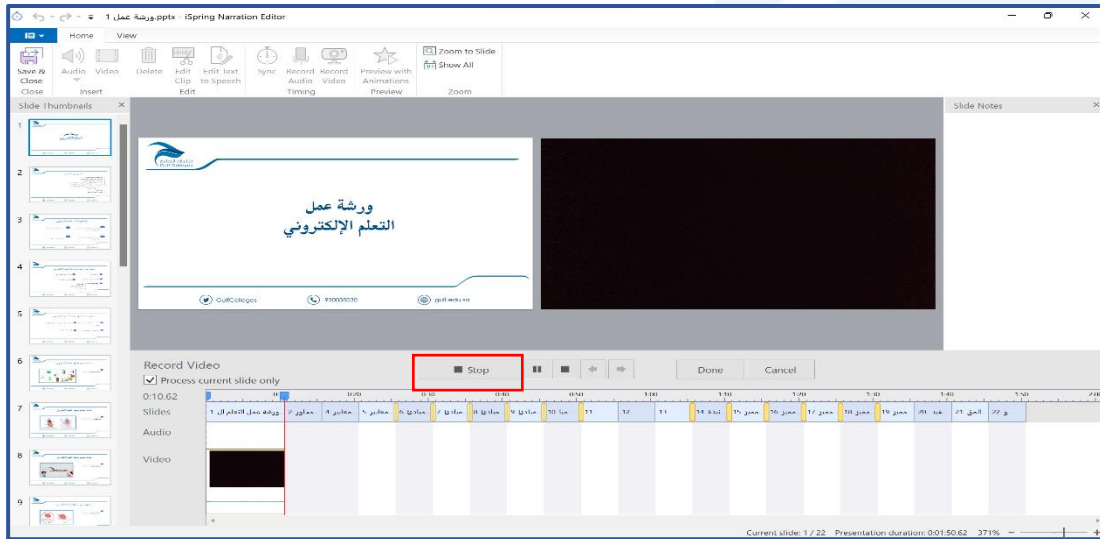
ورشة عمل 1.pptx - iSpring Narration Editor

Home View

Save & Close | Audio | Video | Delete | Edit Clip | Edit Text to Speech | Sync | Record Audio | Record Video | Preview with Animations | Zoom to Slide | Show All

Close | Insert | Edit | Timing | Preview | Zoom

Slide Thumbnails

Slide Notes

1 2 3 4 5 6 7 8 9

ورشة عمل
التعلم الإلكتروني

GulfColleges 920000020 gulf.edu.sa

Record Video
Process current slide only

Stop

Done Cancel

0:10.62
Slides
Audio
Video

1 ورشة عمل التعلم ال | 2 محاور | 3 محاور | 4 محاور | 5 مبادئ | 6 مبادئ | 7 مبادئ | 8 مبادئ | 9 مبادئ | 10 مبا | 11 | 12 | 13 | 14 نماذ | 15 معاي | 16 معايير | 17 معايير | 18 معايير | 19 معايير | 20 قند | 21 الحق | 22 و

Current slide: 1 / 22 Presentation duration: 0:01:50.62 371%